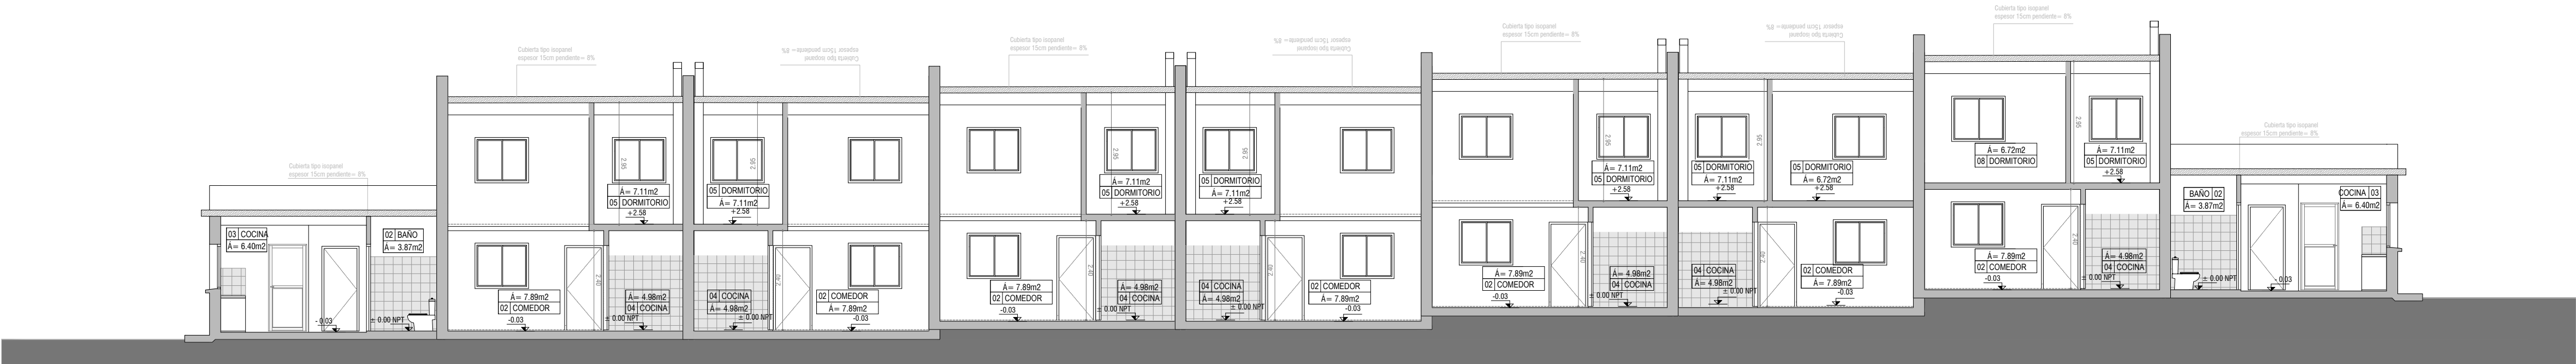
Cubierta tipo isopanel
espesor 15cm pendiente= 8%

03 COCINA
Á= 6.40m2

02 BAÑO
Á= 3.87m2

-0.03
± 0.00 NPT

Cubierta tipo isopanel
espesor 15cm pendiente= 8%

Cubierta tipo isopanel
espesor 15cm pendiente= 8%

Á= 7.11m2
05 DORMITORIO
+2.58
2.95

05 DORMITORIO
Á= 7.11m2
+2.58
2.95

Á= 7.89m2
02 COMEDOR
-0.03
2.40

Á= 4.98m2
04 COCINA
± 0.00 NPT

04 COCINA
Á= 4.98m2
± 0.00 NPT
2.40

02 COMEDOR
Á= 7.89m2
-0.03

Cubierta tipo isopanel
espesor 15cm pendiente= 8%

Cubierta tipo isopanel
espesor 15cm pendiente= 8%

Á= 7.11m2
05 DORMITORIO
+2.58
2.95

05 DORMITORIO
Á= 7.11m2
+2.58
2.95

Á= 7.89m2
02 COMEDOR
-0.03
2.40

Á= 4.98m2
04 COCINA
± 0.00 NPT

04 COCINA
Á= 4.98m2
± 0.00 NPT
2.40

02 COMEDOR
Á= 7.89m2
-0.03

Cubierta tipo isopanel
espesor 15cm pendiente= 8%

Cubierta tipo isopanel
espesor 15cm pendiente= 8%

Á= 7.11m2
05 DORMITORIO
+2.58
2.95

05 DORMITORIO
Á= 7.11m2
+2.58
2.95

05 DORMITORIO
Á= 6.72m2
+2.58

Á= 7.89m2
02 COMEDOR
-0.03
2.40

Á= 4.98m2
04 COCINA
± 0.00 NPT

04 COCINA
Á= 4.98m2
± 0.00 NPT
2.40

02 COMEDOR
Á= 7.89m2
-0.03

Cubierta tipo isopanel
espesor 15cm pendiente= 8%

Á= 6.72m2
08 DORMITORIO
2.95

Á= 7.11m2
05 DORMITORIO
+2.58

Á= 7.89m2
02 COMEDOR
-0.03
2.40

Á= 4.98m2
04 COCINA
± 0.00 NPT

Cubierta tipo isopanel
espesor 15cm pendiente= 8%

BAÑO 02
Á= 3.87m2

COCINA 03
Á= 6.40m2
-0.03